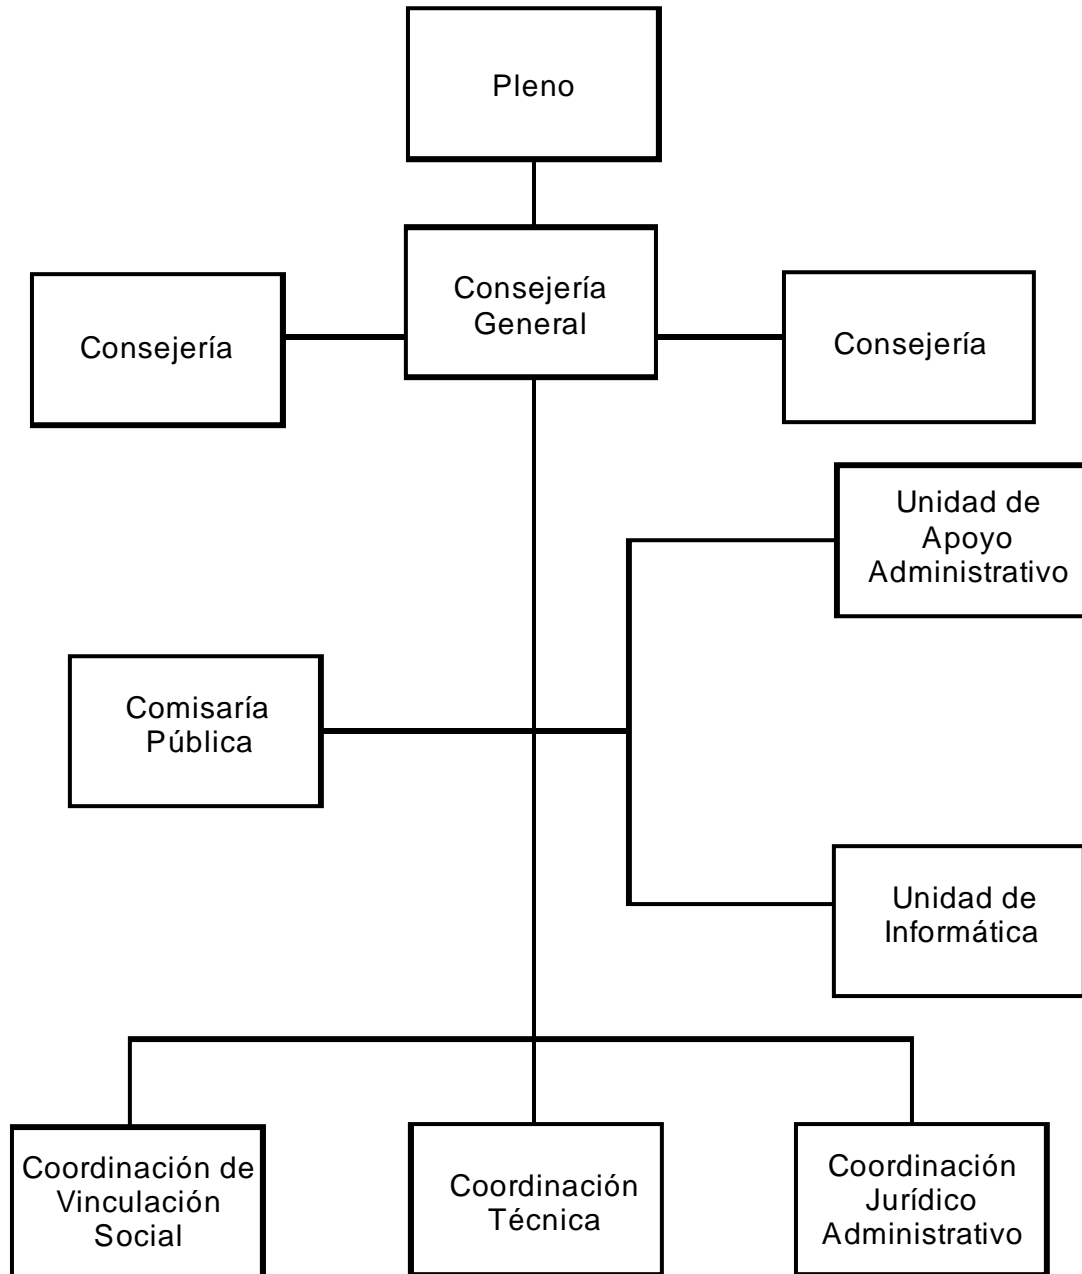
Pleno

Consejería

Consejería General

Consejería

Unidad de Apoyo Administrativo

Comisaría Pública

Unidad de Informática

Coordinación de Vinculación Social

Coordinación Técnica

Coordinación Jurídico Administrativo